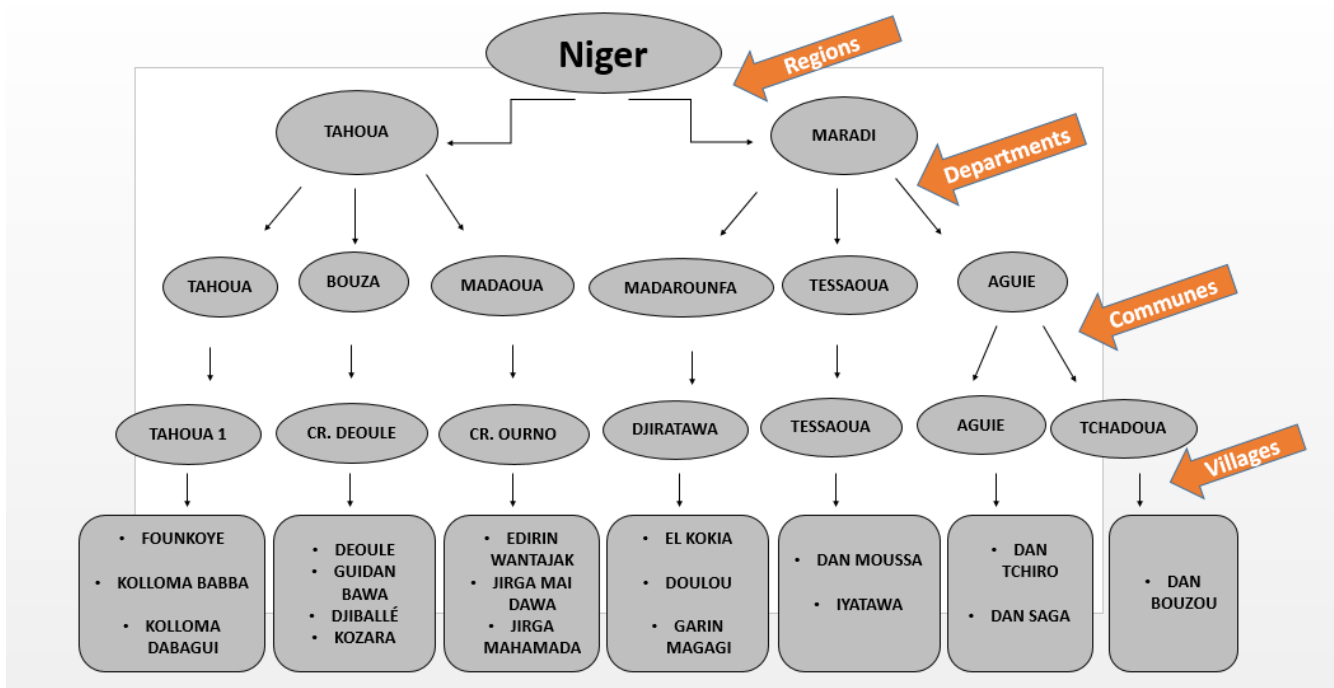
Niger

Regions

TAHOUA

MARADI

Departments

TAHOUA

BOUZA

MADAOUA

MADAROUNFA

TESSAOUA

AGUIE

Communes

TAHOUA 1

CR. DEOULE

CR. OURNO

DJIRATAWA

TESSAOUA

AGUIE

TCHADOUA

Villages

- FOUNKOYE
- KOLLOMA BABBA
- KOLLOMA DABAGUI

- DEOULE
- GUIDAN BAWA
- DJIBALLÉ
- KOZARA

- EDIRIN WANTAJAK
- JIRGA MAI DAWA
- JIRGA MAHAMADA

- EL KOKIA
- DOULOU
- GARIN MAGAGI

- DAN MOUSSA
- IYATAWA

- DAN TCHIRO
- DAN SAGA

- DAN BOUZOU